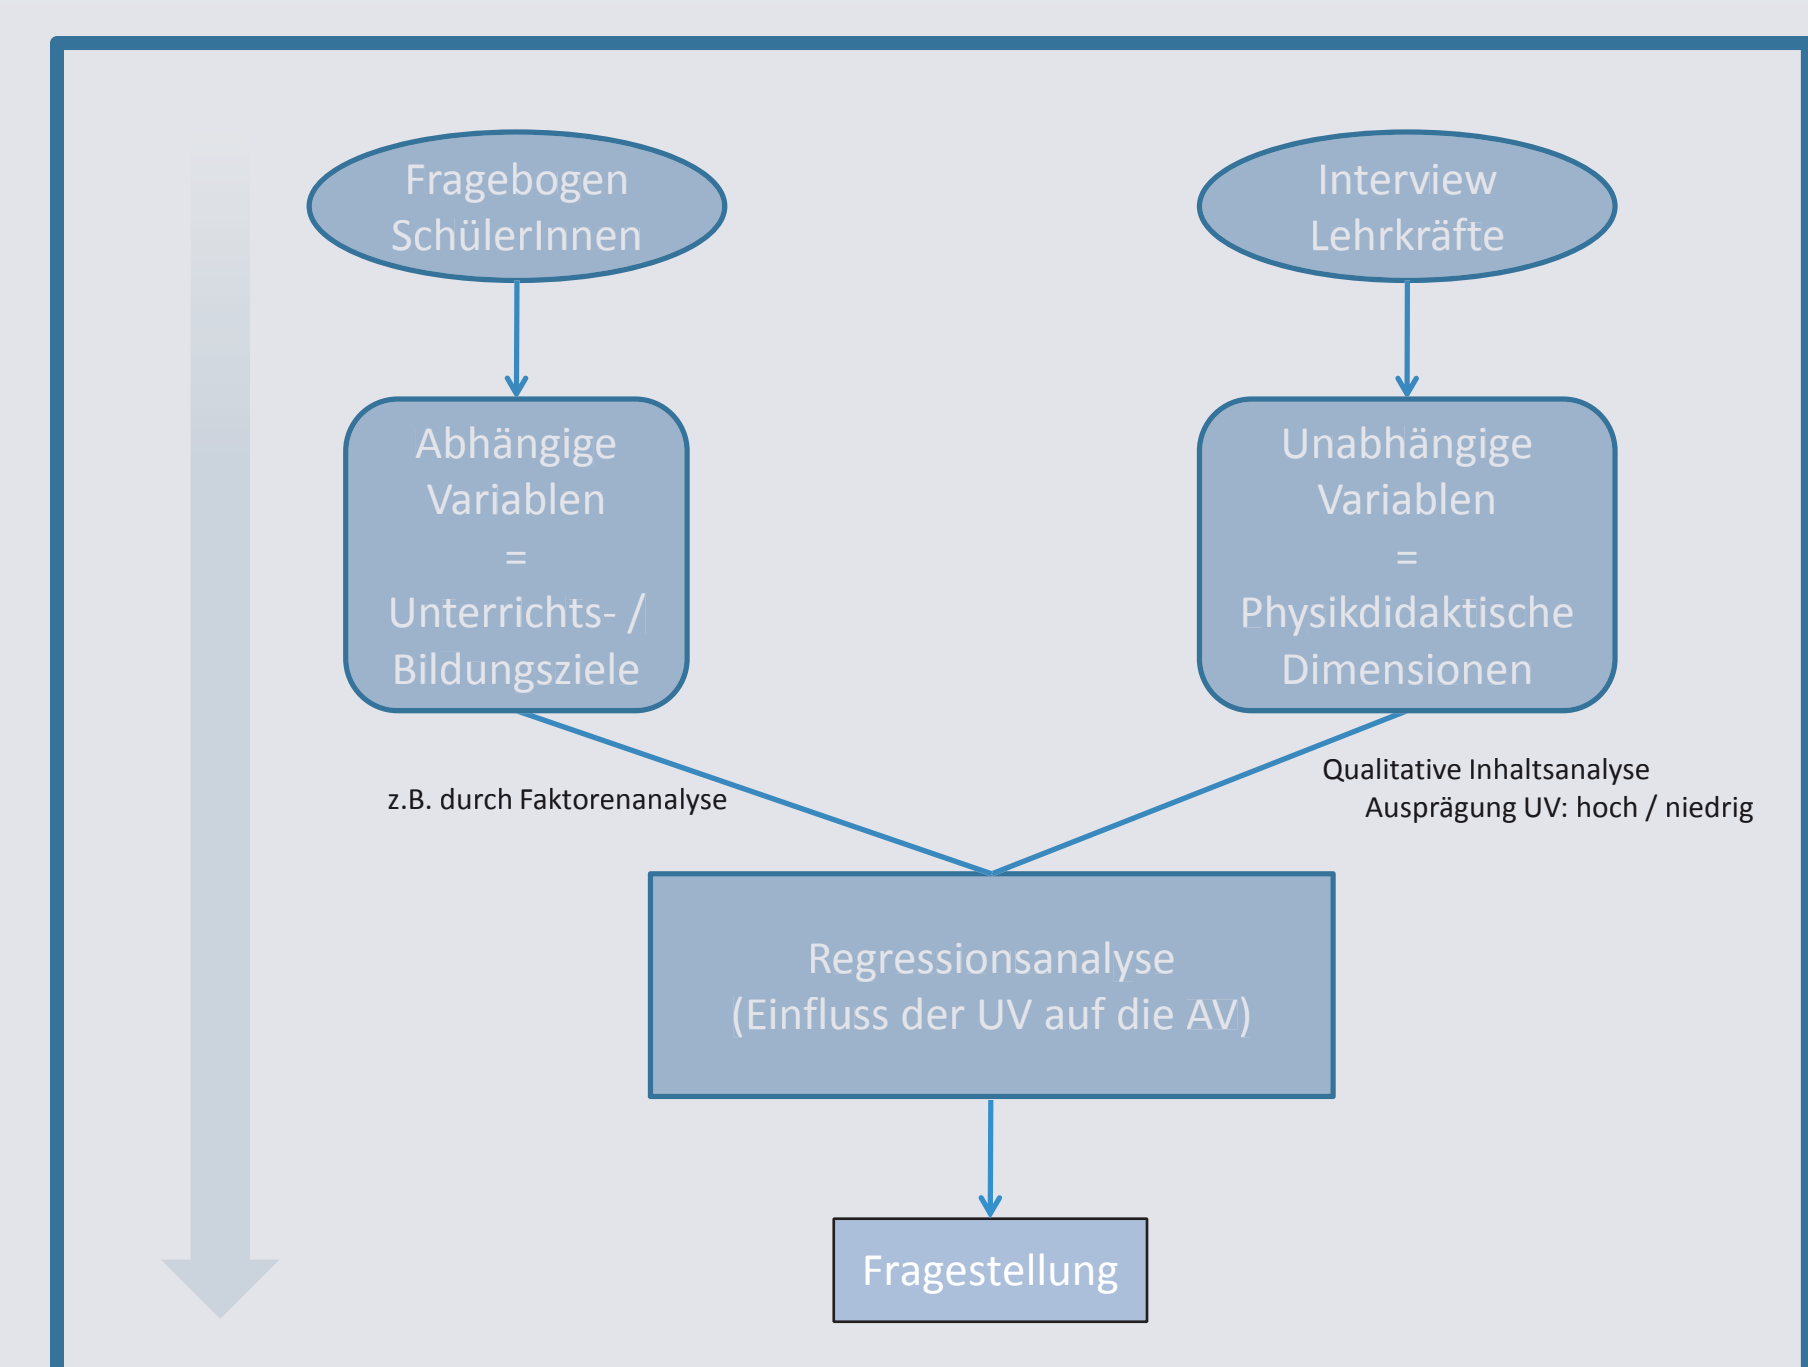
Fragebogen SchülerInnen

Interview Lehrkräfte

Abhängige Variablen = Unterrichts- / Bildungsziele

Unabhängige Variablen = Physikdidaktische Dimensionen

z.B. durch Faktorenanalyse

Qualitative Inhaltsanalyse
Ausprägung UV: hoch / niedrig

Regressionsanalyse (Einfluss der UV auf die AV)

Fragestellung